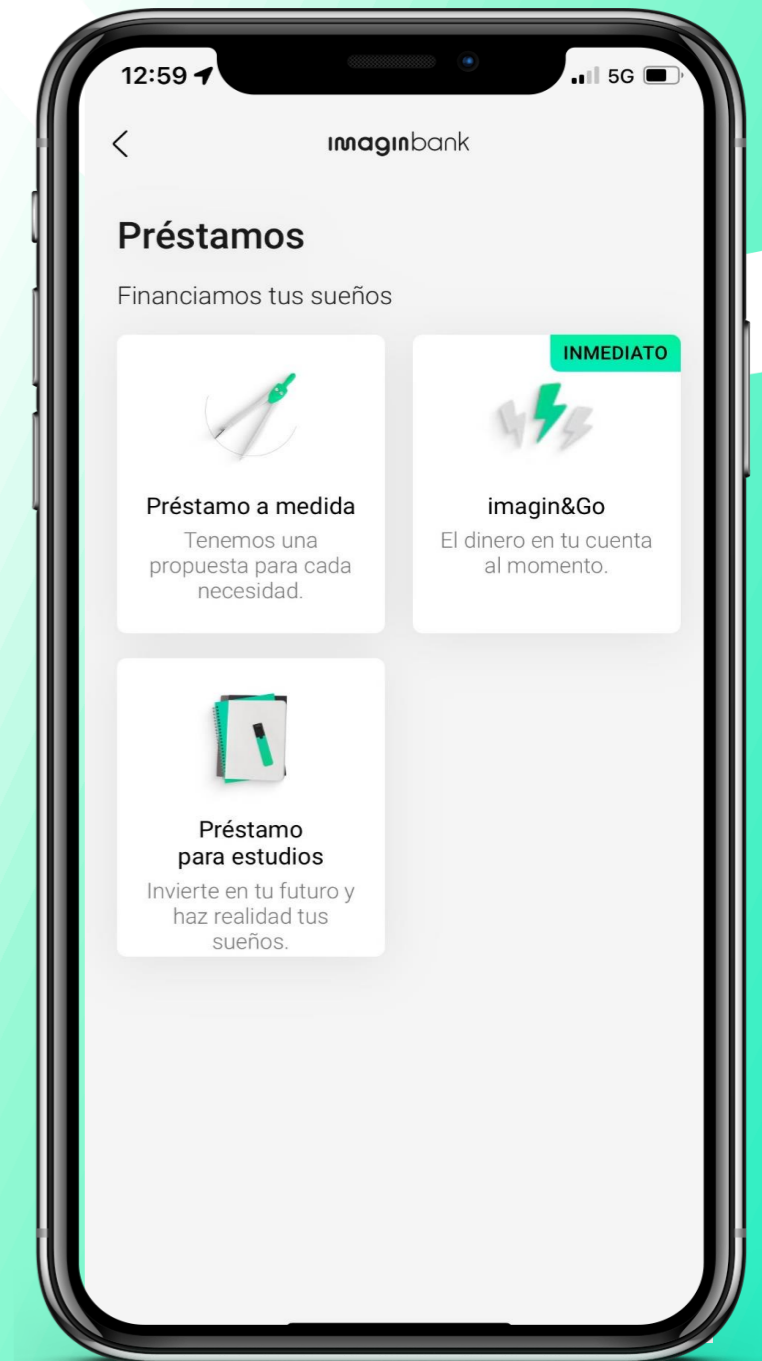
12:59

5G

<

imaginbank

Préstamos

Financiamos tus sueños

Préstamo a medida

Tenemos una propuesta para cada necesidad.

INMEDIATO

imagin&Go

El dinero en tu cuenta al momento.

Préstamo para estudios

Invierte en tu futuro y haz realidad tus sueños.